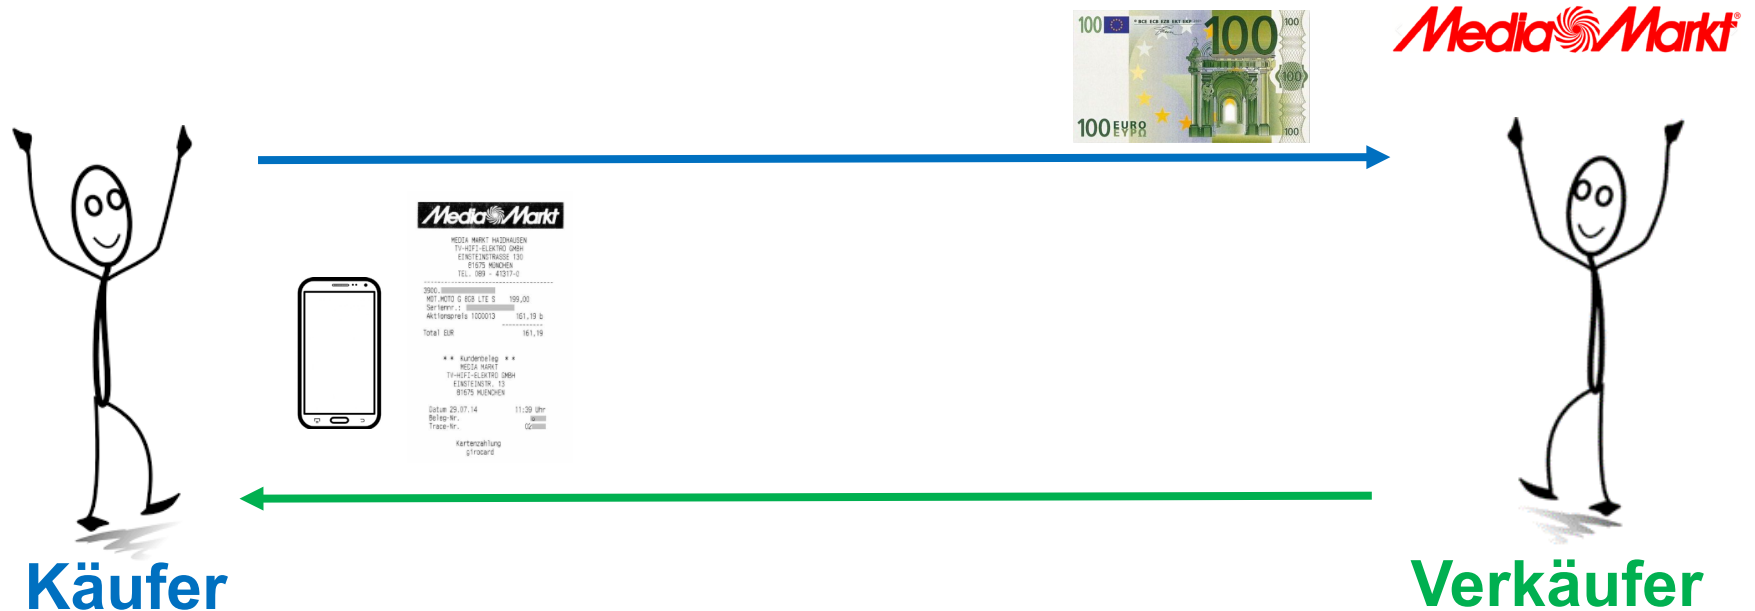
100 100 100 100 EURO EYPΩ 100

MediaMarkt

MediaMarkt

MEDIA MARKT HAIDHAUSEN
TV-HIFI-ELEKTRO GMBH
EINSTEINSTRASSE 130
81675 MÜNCHEN
TEL. 089 - 41317-0

3900.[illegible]
MOT.MOTO G 8GB LTE S 199,00
Seriennr.: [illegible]
Aktionspreis 1000013 161,19 b

Total EUR 161,19

* * Kundenbeleg * *
MEDIA MARKT
TV-HIFI-ELEKTRO GMBH
EINSTEINSTR. 13
81675 MUENCHEN

Datum 29.07.14 11:39 Uhr
Beleg-Nr. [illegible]
Trace-Nr. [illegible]

Kartenzahlung
girocard

Käufer

Verkäufer